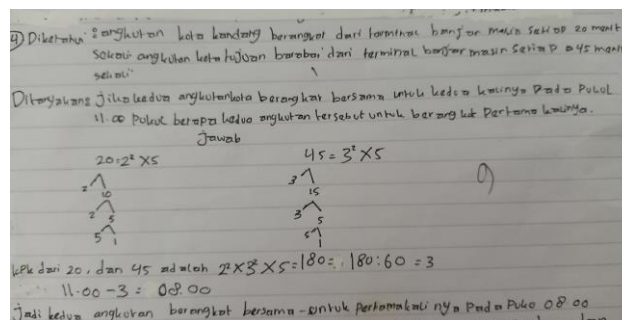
4) Diketahui : angkutan kota bandung berangkat dari terminal banjar masin setiap 20 menit sekali angkutan kota tujuan barabai dari terminal banjar masin setiap 45 menit sekali

Ditanyakan : jika kedua angkutan kota berangkat bersama untuk kedua kalinya pada pukul 11.00 Pukul berapa kedua angkutan tersebut untuk berangkat pertama kalinya.

Jawab

$20 = 2^2 \times 5$

$45 = 3^2 \times 5$

2 10
2 5
5 1

3 15
3 5
5 1

kpk dari 20, dan 45 adalah $2^2 \times 3^2 \times 5 = 180 = 180 : 60 = 3$

11.00 - 3 = 08.00

Jadi kedua angkutan berangkat bersama-sama untuk pertama kali nya pada Puku 08.00